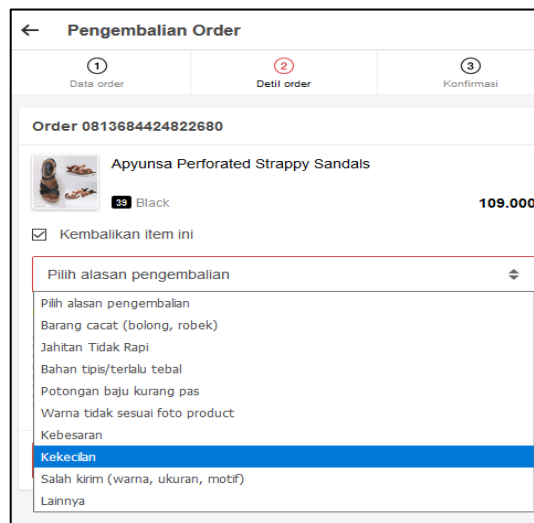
← Pengembalian Order

1
Data order

2
Detil order

3
Konfirmasi

Order 0813684424822680

Apyunsa Perforated Strappy Sandals

39 Black

109.000

☑ Kembalikan item ini

Pilih alasan pengembalian

Pilih alasan pengembalian
Barang cacat (bolong, robek)
Jahitan Tidak Rapi
Bahan tipis/terlalu tebal
Potongan baju kurang pas
Warna tidak sesuai foto product
Kebesaran
Kekecilan
Salah kirim (warna, ukuran, motif)
Lainnya